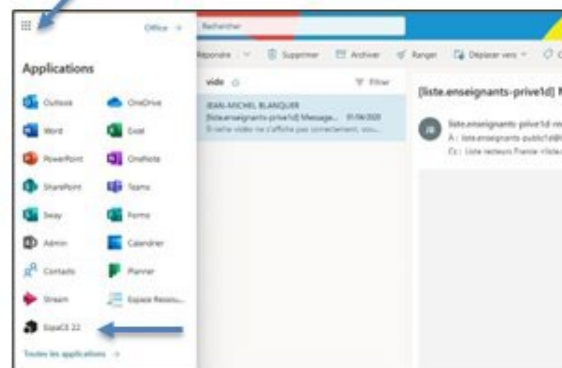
Office →

Applications

Outlook
OneDrive
Word
Excel
PowerPoint
OneNote
SharePoint
Teams
Sway
Forms
Admin
Calendrier
Contacts
Planner
Stream
Espace Ressou...
EspaCE 22

Toutes les applications →

Rechercher

Répondre
Supprimer
Archiver
Ranger
Déplacer vers

vide
Filtrer

JEAN-MICHEL BLANQUER
[liste.enseignants-prive1d] Message... 01/06/2020
Si cette vidéo ne s'affiche pas correctement, vou...

[liste.enseignants-prive1d] M

liste.enseignants-prive1d re
À : liste.enseignants-public1d@
Cc : Liste recteurs France <liste